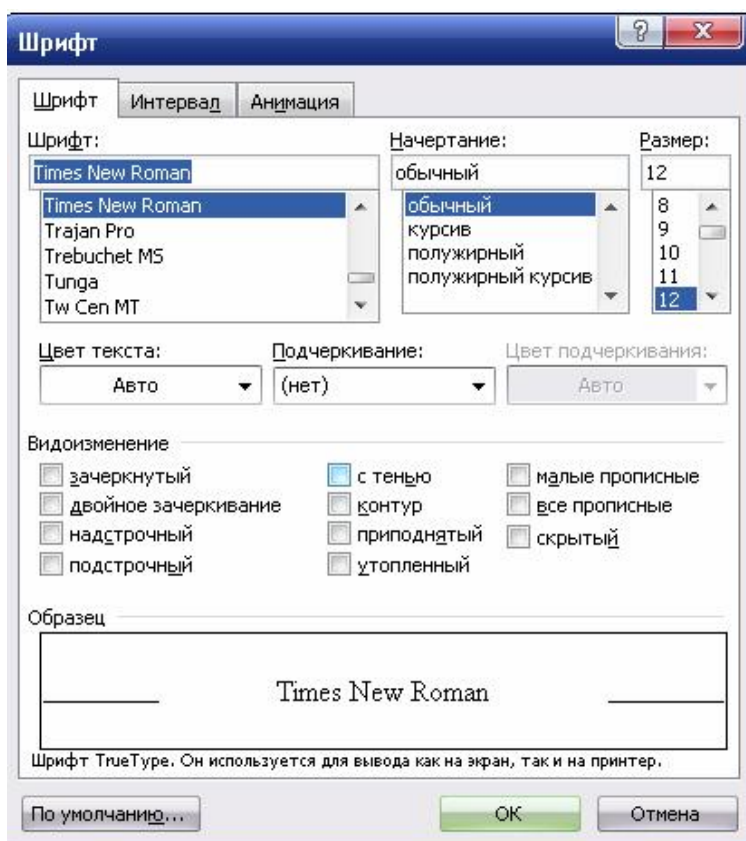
Шрифт

Шрифт | Интервал | Анимация

Шрифт:
Times New Roman
Times New Roman
Trajan Pro
Trebuchet MS
Tunga
Tw Cen MT

Начертание:
обычный
обычный
курсив
полужирный
полужирный курсив

Размер:
12
8
9
10
11
12

Цвет текста:
Авто

Подчеркивание:
(нет)

Цвет подчеркивания:
Авто

Видоизменение
зачеркнутый
двойное зачеркивание
надстрочный
подстрочный
с тенью
контур
приподнятый
утопленный
малые прописные
все прописные
скрытый

Образец
Times New Roman

Шрифт TrueType. Он используется для вывода как на экран, так и на принтер.

По умолчанию...
ОК
Отмена